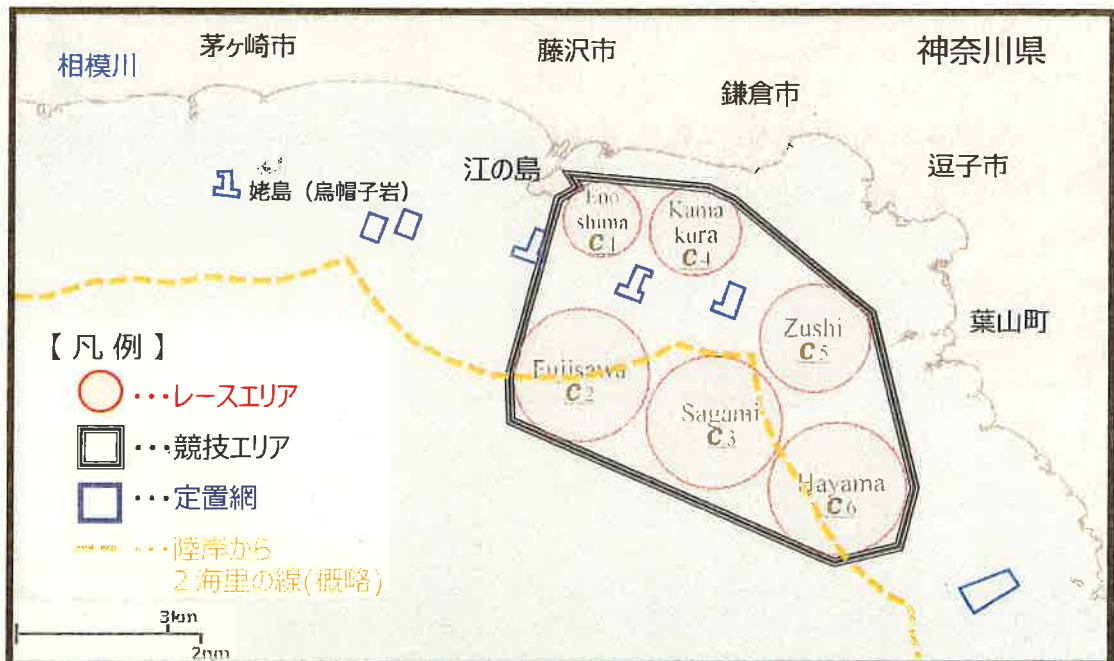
相模川
茅ヶ崎市
藤沢市
神奈川県
鎌倉市
江の島
逗子市
姥島（烏帽子岩）
Eno shima C1
Kama kura C4
Zushi C5
Fujisawa C2
Sagami C3
Hayama C6
葉山町
【凡例】
・・・レースエリア
・・・競技エリア
・・・定置網
・・・陸岸から
2海里の線（概略）
3km
2nm